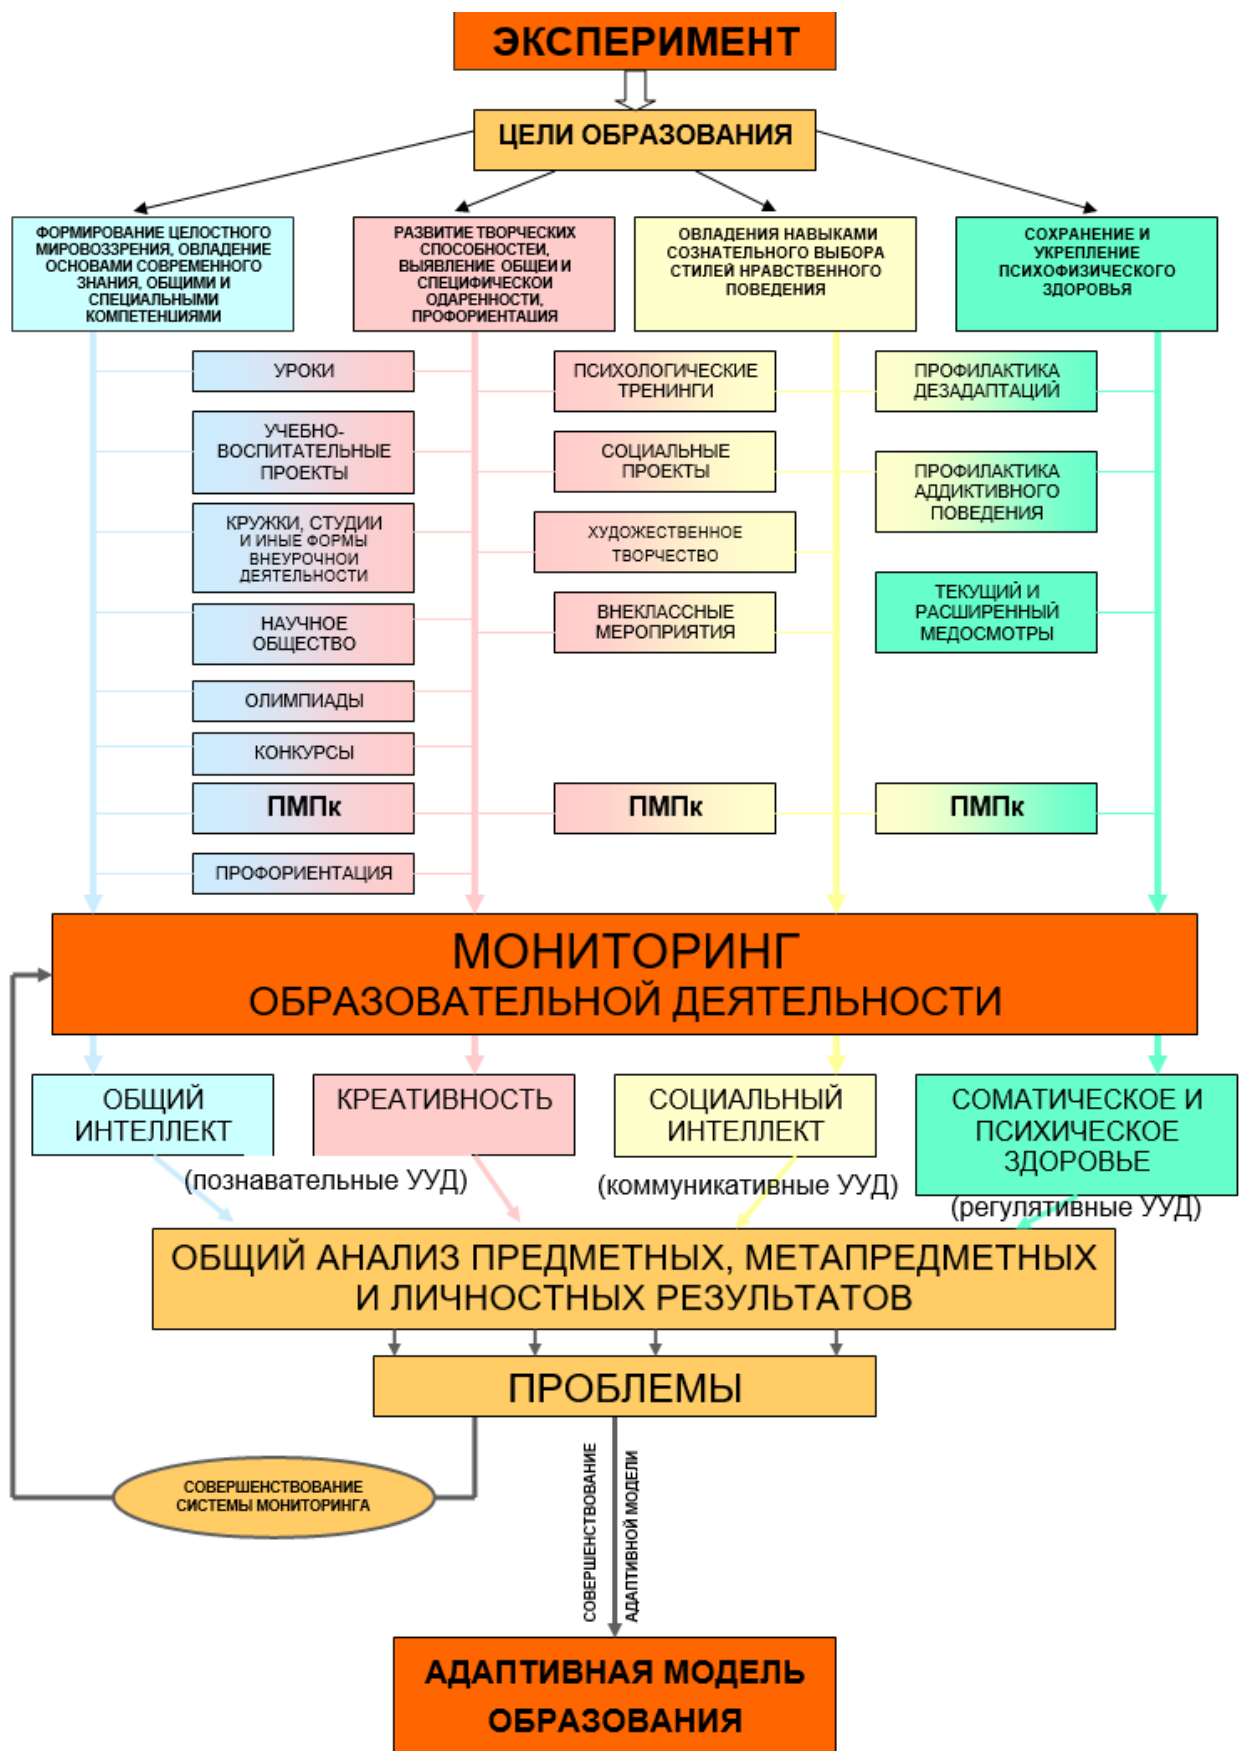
ЭКСПЕРИМЕНТ

ЦЕЛИ ОБРАЗОВАНИЯ

ФОРМИРОВАНИЕ ЦЕЛОСТНОГО МИРОВОЗЗРЕНИЯ, ОВЛАДЕНИЕ ОСНОВАМИ СОВРЕМЕННОГО ЗНАНИЯ, ОБЩИМИ И СПЕЦИАЛЬНЫМИ КОМПЕТЕНЦИЯМИ

РАЗВИТИЕ ТВОРЧЕСКИХ СПОСОБНОСТЕЙ, ВЫЯВЛЕНИЕ ОБЩЕЙ И СПЕЦИФИЧЕСКОЙ ОДАРЕННОСТИ, ПРОФОРИЕНТАЦИЯ

ОВЛАДЕНИЯ НАВЫКАМИ СОЗНАТЕЛЬНОГО ВЫБОРА СТИЛЕЙ НРАВСТВЕННОГО ПОВЕДЕНИЯ

СОХРАНЕНИЕ И УКРЕПЛЕНИЕ ПСИХОФИЗИЧЕСКОГО ЗДОРОВЬЯ

УРОКИ

УЧЕБНО-ВОСПИТАТЕЛЬНЫЕ ПРОЕКТЫ

КРУЖКИ, СТУДИИ И ИНЫЕ ФОРМЫ ВНЕУРОЧНОЙ ДЕЯТЕЛЬНОСТИ

НАУЧНОЕ ОБЩЕСТВО

ОЛИМПИАДЫ

КОНКУРСЫ

ПМПк

ПРОФОРИЕНТАЦИЯ

ПСИХОЛОГИЧЕСКИЕ ТРЕНИНГИ

СОЦИАЛЬНЫЕ ПРОЕКТЫ

ХУДОЖЕСТВЕННОЕ ТВОРЧЕСТВО

ВНЕКЛАССНЫЕ МЕРОПРИЯТИЯ

ПМПк

ПРОФИЛАКТИКА ДЕЗАДАПТАЦИЙ

ПРОФИЛАКТИКА АДДИКТИВНОГО ПОВЕДЕНИЯ

ТЕКУЩИЙ И РАСШИРЕННЫЙ МЕДОСМОТРЫ

ПМПк

МОНИТОРИНГ ОБРАЗОВАТЕЛЬНОЙ ДЕЯТЕЛЬНОСТИ

ОБЩИЙ ИНТЕЛЛЕКТ

КРЕАТИВНОСТЬ

(познавательные УУД)

СОЦИАЛЬНЫЙ ИНТЕЛЛЕКТ

(коммуникативные УУД)

СОМАТИЧЕСКОЕ И ПСИХИЧЕСКОЕ ЗДОРОВЬЕ

(регулятивные УУД)

ОБЩИЙ АНАЛИЗ ПРЕДМЕТНЫХ, МЕТАПРЕДМЕТНЫХ И ЛИЧНОСТНЫХ РЕЗУЛЬТАТОВ

ПРОБЛЕМЫ

СОВЕРШЕНСТВОВАНИЕ СИСТЕМЫ МОНИТОРИНГА

СОВЕРШЕНСТВОВАНИЕ АДАПТИВНОЙ МОДЕЛИ

АДАПТИВНАЯ МОДЕЛЬ ОБРАЗОВАНИЯ